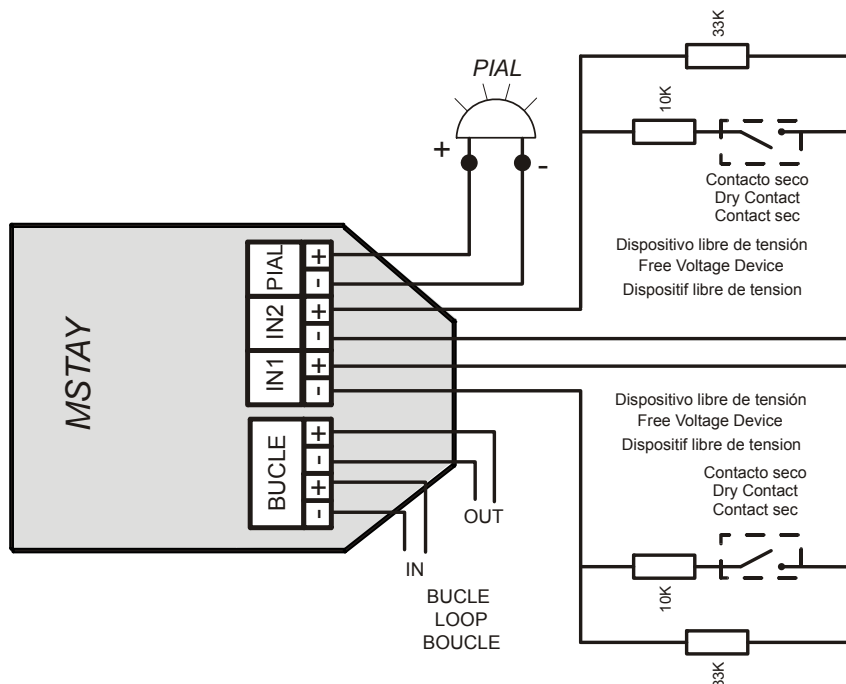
33K

PIAL

10K

+

-

Contacto seco
Dry Contact
Contact sec

Dispositivo libre de tensión
Free Voltage Device
Dispositif libre de tension

PIAL
+
-
IN2
+
-
IN1
+
-

MSTAY

Dispositivo libre de tensión
Free Voltage Device
Dispositif libre de tension

Contacto seco
Dry Contact
Contact sec

BUCLE
+
-
+
-

OUT

IN

BUCLE
LOOP
BOUCLE

10K

33K